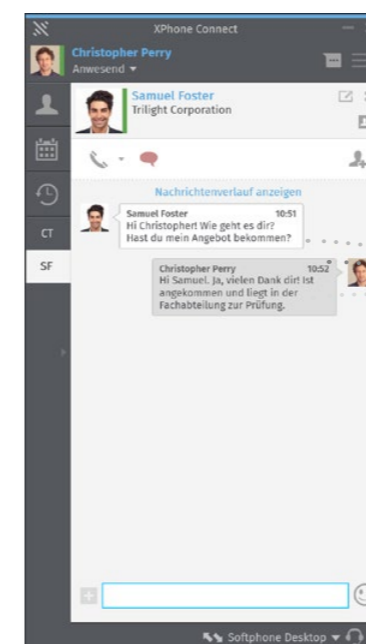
XPhone Connect

Christopher Perry
Anwesend ▾

Samuel Foster
Trilight Corporation

CT

SF

Nachrichtenverlauf anzeigen

Samuel Foster 10:51
Hi Christopher! Wie geht es dir? Hast du mein Angebot bekommen?

Christopher Perry 10:52
Hi Samuel. Ja, vielen Dank dir! Ist angekommen und liegt in der Fachabteilung zur Prüfung.

Softphone Desktop ▾